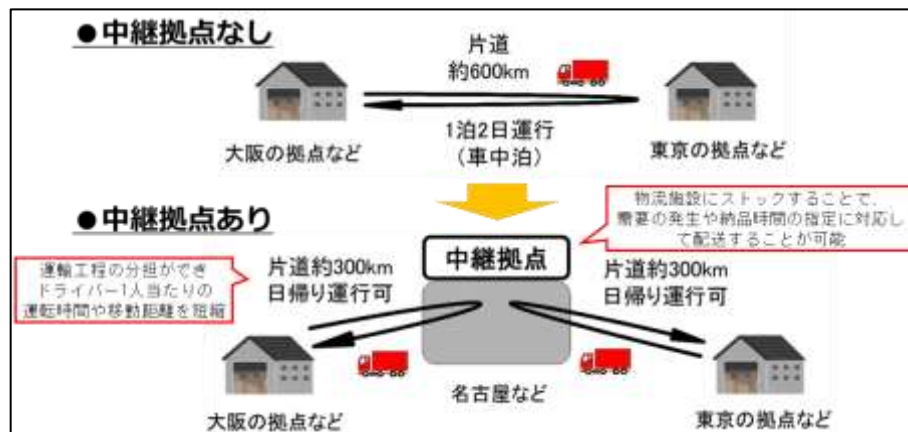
●中継拠点なし

片道
約600km

大阪の拠点など

1泊2日運行
（車中泊）

東京の拠点など

●中継拠点あり

物流施設にストックすることで、需要の発生や納品時間の指定に対応して配送することが可能

運輸工程の分担ができドライバー1人当たりの運転時間や移動距離を短縮

片道約300km
日帰り運行可

中継拠点

片道約300km
日帰り運行可

名古屋など

大阪の拠点など

東京の拠点など